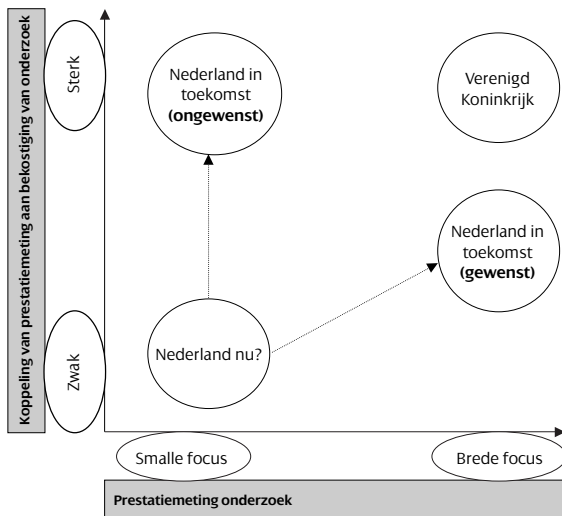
Koppeling van prestatiemeting aan bekostiging van onderzoek

Sterk

Zwak

Nederland in toekomst **(ongewenst)**

Verenigd Koninkrijk

Nederland in toekomst **(gewenst)**

Nederland nu?

Smalle focus

Brede focus

**Prestatiemeting onderzoek**